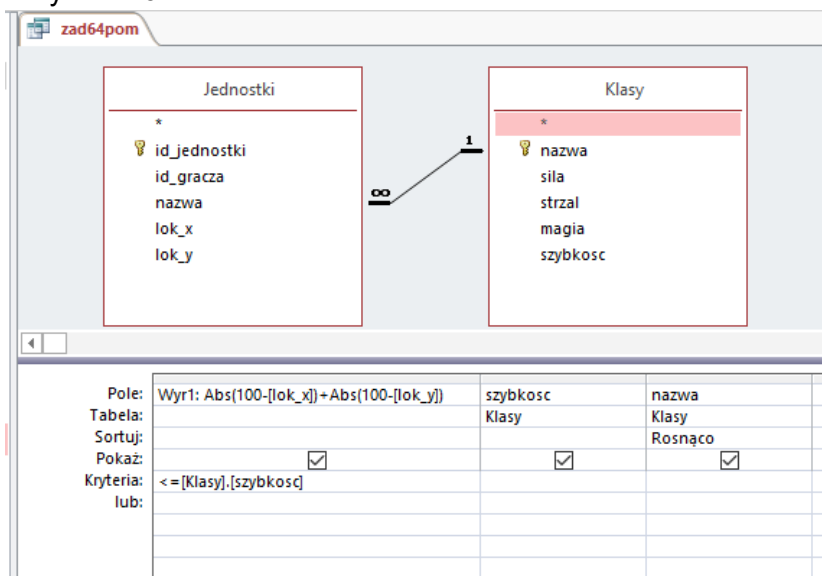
zad64pom

Jednostki
*
id_jednostki
id_gracza
nazwa
lok_x
lok_y

1
∞

Klasy
*
nazwa
sila
strzal
magia
szybkosc

| | | | |
|---|---|---|---|
| Pole: | Wyr1: Abs(100-[lok_x])+Abs(100-[lok_y]) | szybkosc | nazwa |
| Tabela: | | Klasy | Klasy |
| Sortuj: | | | Rosnąco |
| Pokaż: | ☑ | ☑ | ☑ |
| Kryteria: | <=[Klasy].[szybkosc] | | |
| lub: | | | |